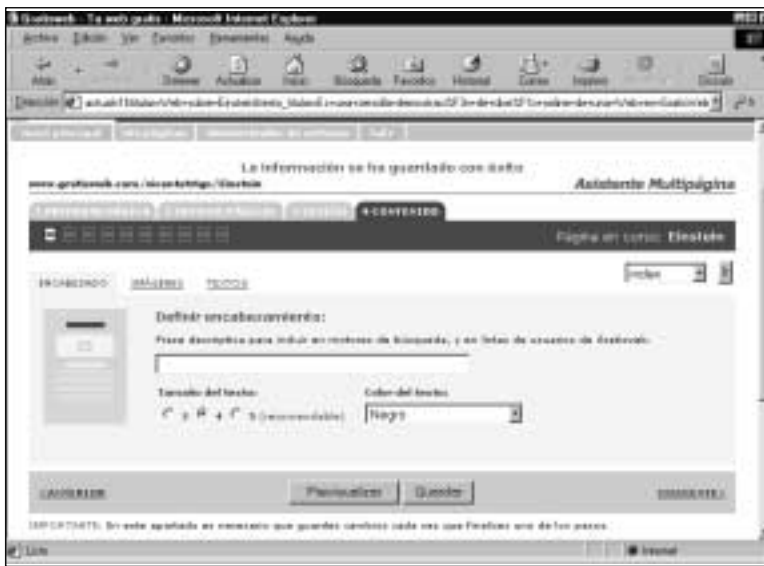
Gratisweb - Tu web gratis - Microsoft Internet Explorer

Archivo Edición Ver Favoritos Herramientas Ayuda

Atrás Detener Actualizar Inicio Búsqueda Favoritos Historial Correo Imprimir Discutir

Dirección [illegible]

La información se ha guardado con éxito

www.gratisweb.com/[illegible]/Einstein

Asistente Multipágina

4 CONTENIDO

Página en curso: Einstein

ENCABEZADO IMÁGENES TEXTOS

Inicio

Definir encabezamiento:

Frase descriptiva para incluir en motores de búsqueda, y en listas de usuarios de Gratisweb.

Tamaño del texto:

3 4 5 (recomendable)

Color del texto:

Negro

Previsualizar Guardar

ANTERIOR

SIGUIENTE

IMPORTANTE: En este apartado es necesario que guardes cambios cada vez que finalices uno de los pasos.

Listo

Internet